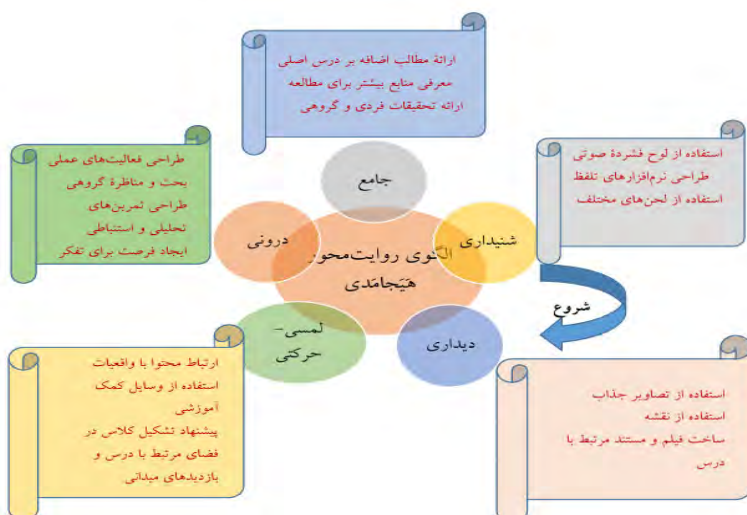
ارائهٔ مطالب اضافه بر درس اصلی
معرفی منابع بیشتر برای مطالعه
ارائه تحقیقات فردی و گروهی

طراحی فعالیت‌های عملی
بحث و مناظرهٔ گروهی
طراحی تمرین‌های تحلیلی و استنباطی
ایجاد فرصت برای تفکر

استفاده از لوح فشردهٔ صوتی
طراحی نرم‌افزارهای تلفظ
استفاده از لحن‌های مختلف

جامع

درونی

شنیداری

الگوی روایت‌محور هیَجامَدی

شروع

لمسی-حرکتی

دیداری

ارتباط محتوا با واقعیات
استفاده از وسایل کمک آموزشی
پیشنهاد تشکیل کلاس در فضای مرتبط با درس و بازدیدهای میدانی

استفاده از تصاویر جذاب
استفاده از نقشه
ساخت فیلم و مستند مرتبط با درس